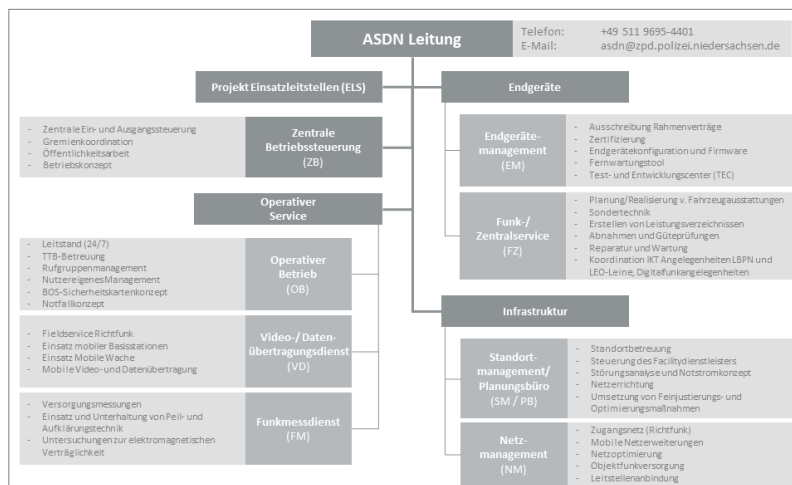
ASDN Leitung

Telefon: +49 511 9695-4401
E-Mail: asdn@zpd.polizei.niedersachsen.de

Projekt Einsatzleitstellen (ELS)

Endgeräte

- Zentrale Ein- und Ausgangssteuerung
- Gremienkoordination
- Öffentlichkeitsarbeit
- Betriebskonzept

Zentrale Betriebssteuerung (ZB)

Endgerätemanagement (EM)

- Ausschreibung Rahmenverträge
- Zertifizierung
- Endgerätekonfiguration und Firmware
- Fernwartungstool
- Test- und Entwicklungscenter (TEC)

Operativer Service

Funk-/ Zentralservice (FZ)

- Planung/Realisierung v. Fahrzeugausstattungen
- Sondertechnik
- Erstellen von Leistungsverzeichnissen
- Abnahmen und Güteprüfungen
- Reparatur und Wartung
- Koordination IKT Angelegenheiten LBPN und LEO-Leine, Digitalfunkangelegenheiten

- Leitstand (24/7)
- TTB-Betreuung
- Rufgruppenmanagement
- NutzereigenesManagement
- BOS-Sicherheitskartenkonzept
- Notfallkonzept

Operativer Betrieb (OB)

- Fieldservice Richtfunk
- Einsatz mobiler Basisstationen
- Einsatz Mobile Wache
- Mobile Video- und Datenübertragung

Video-/ Datenübertragungsdienst (VD)

Infrastruktur

- Versorgungsmessungen
- Einsatz und Unterhaltung von Peil- und Aufklärungstechnik
- Untersuchungen zur elektromagnetischen Verträglichkeit

Funkmessdienst (FM)

Standortmanagement/ Planungsbüro (SM / PB)

- Standortbetreuung
- Steuerung des Facilitydienstleisters
- Störungsanalyse und Notstromkonzept
- Netzerrichtung
- Umsetzung von Feinjustierungs- und Optimierungsmaßnahmen

Netzmanagement (NM)

- Zugangsnetz (Richtfunk)
- Mobile Netzerweiterungen
- Netzoptimierung
- Objektfunkversorgung
- Leitstellenanbindung